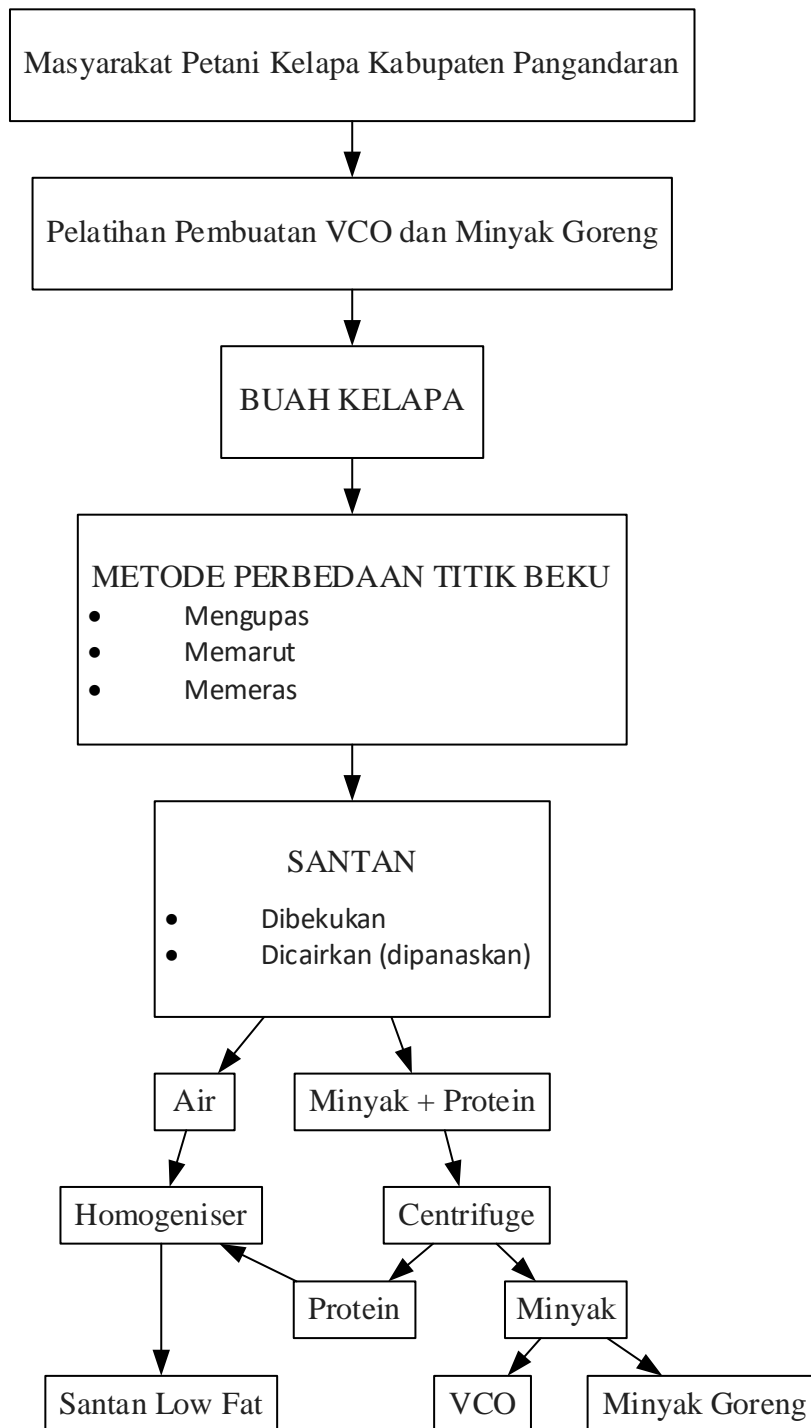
Masyarakat Petani Kelapa Kabupaten Pangandaran

Pelatihan Pembuatan VCO dan Minyak Goreng

BUAH KELAPA

METODE PERBEDAAN TITIK BEKU
- Mengupas
- Memarut
- Memeras

SANTAN
- Dibekukan
- Dicairkan (dipanaskan)

Air

Minyak + Protein

Homogeniser

Centrifuge

Protein

Minyak

Santan Low Fat

VCO

Minyak Goreng